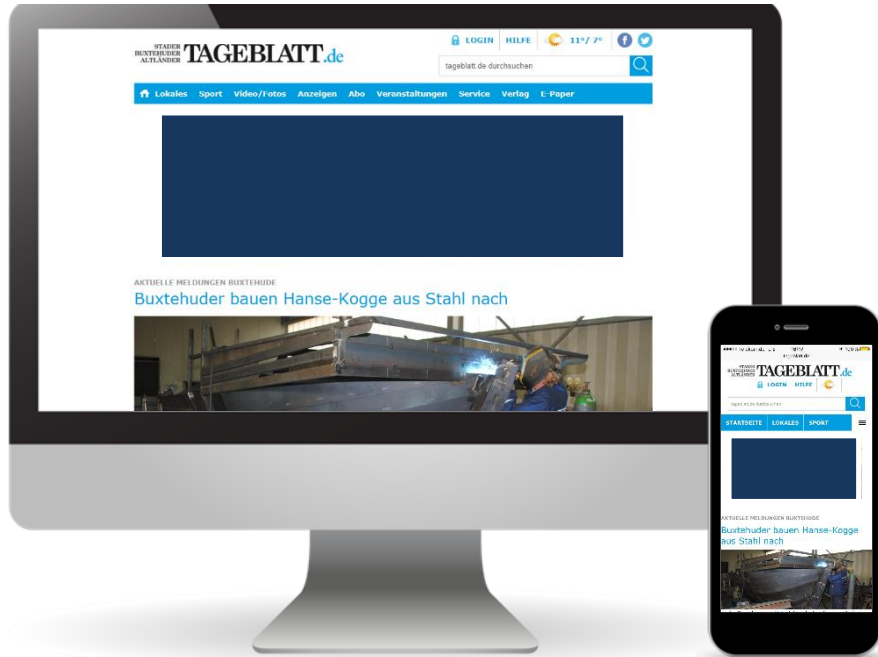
STADER BUXTEHUDER ALTLÄNDER TAGEBLATT.de

LOGIN HILFE 11°/ 7°

tageblatt.de durchsuchen

Lokales Sport Video/Fotos Anzeigen Abo Veranstaltungen Service Verlag E-Paper

AKTUELLE MELDUNGEN BUXTEHUDE

Buxtehuder bauen Hanse-Kogge aus Stahl nach

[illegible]

STADER BUXTEHUDER ALTLÄNDER TAGEBLATT.de

LOGIN HILFE

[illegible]

STARTSEITE LOKALES SPORT

AKTUELLE MELDUNGEN BUXTEHUDE

Buxtehuder bauen Hanse-Kogge aus Stahl nach